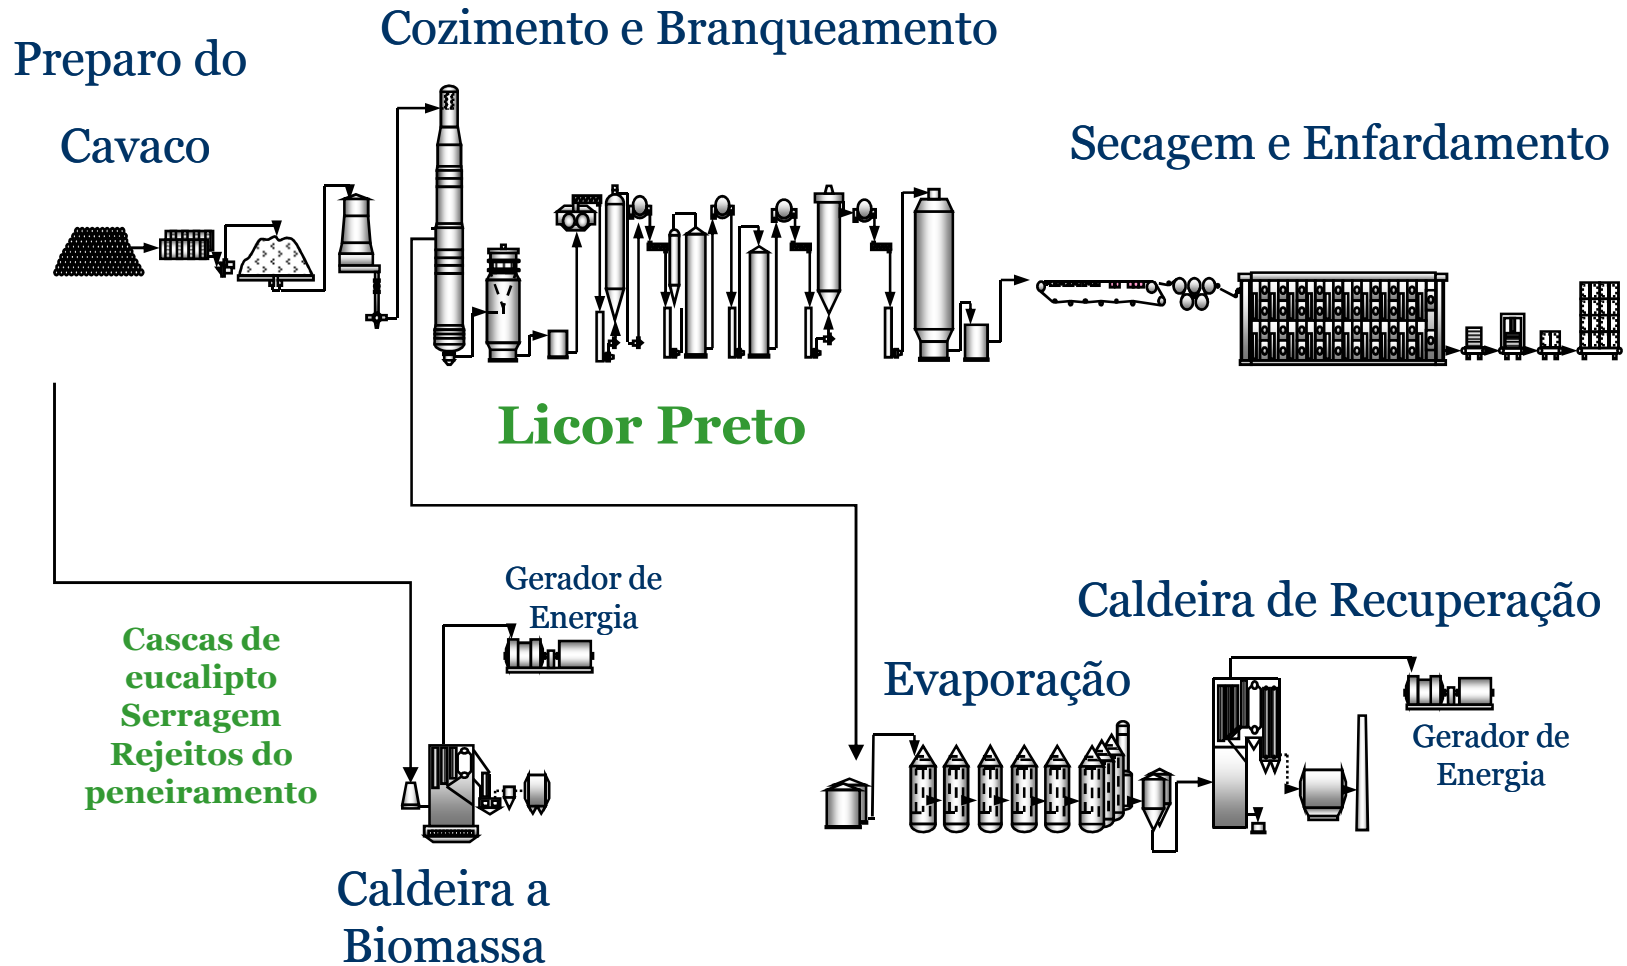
Cozimento e Branqueamento

Preparo do Cavaco

Secagem e Enfardamento

Licor Preto

Gerador de Energia

Caldeira de Recuperação

Cascas de eucalipto
Serragem
Rejeitos do peneiramento

Evaporação

Gerador de Energia

Caldeira a Biomassa